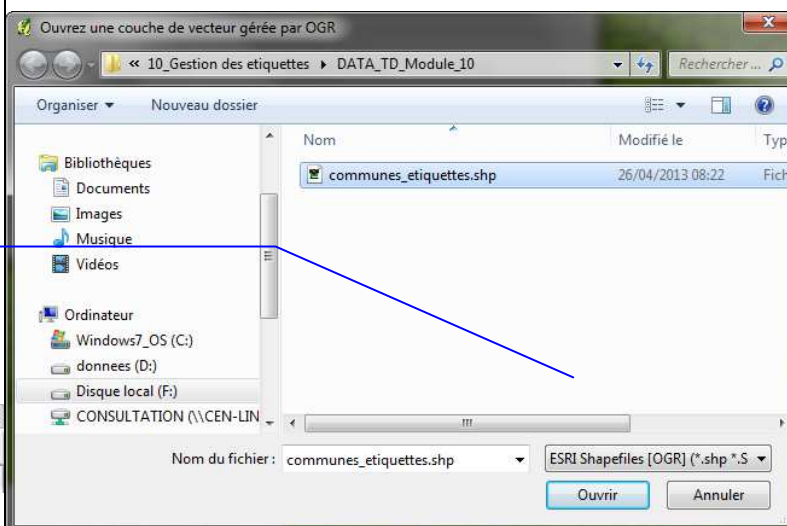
Ouvrez une couche de vecteur gérée par OGR

« 10_Gestion des etiquettes ▸ DATA_TD_Module_10

Rechercher ...

Organiser ▾ Nouveau dossier

Bibliothèques
Documents
Images
Musique
Vidéos

Ordinateur
Windows7_OS (C:)
donnees (D:)
Disque local (F:)
CONSULTATION (\\CEN-LIN

| Nom | Modifié le | Typ |
|---|---|---|
| communes_etiquettes.shp | 26/04/2013 08:22 | Fich |

Nom du fichier : communes_etiquettes.shp

ESRI Shapefiles [OGR] (*.shp *.S

Ouvrir Annuler